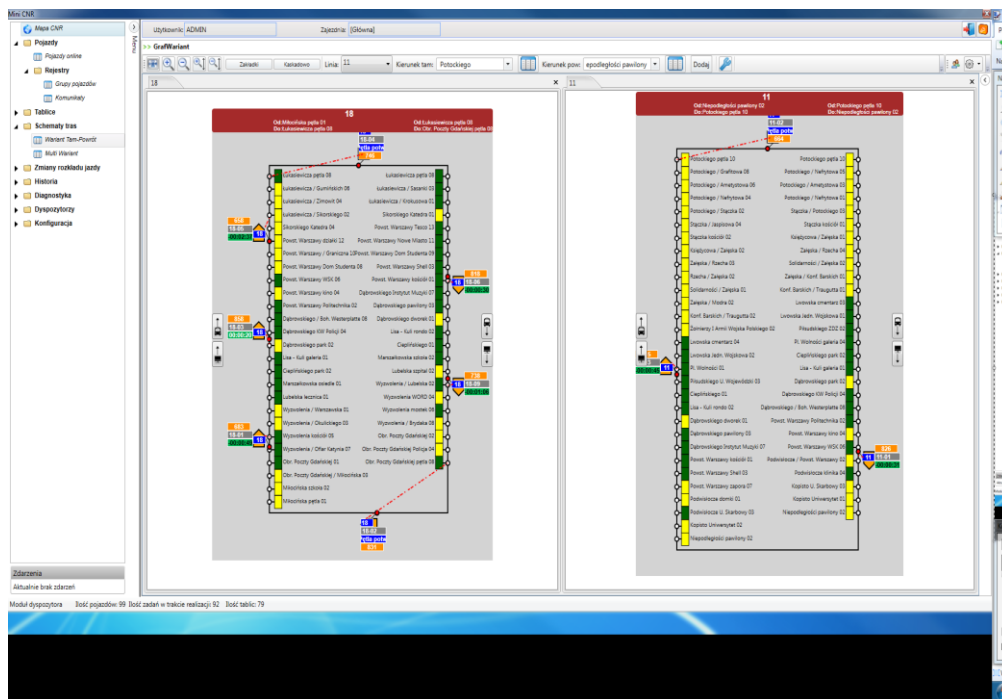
Mini CNR

Mapa CNR
Pojazdy
Pojazdy online
Rejestry
Grupy pojazdów
Komunikaty
Tablice
Schematy tras
Wariant Tam-Powrót
Multi Wariant
Zmiany rozkładu jazdy
Historia
Diagnostyka
Dyspozytorzy
Konfiguracja

Zdarzenia
Aktualnie brak zdarzeń

Menu

Użytkownik: ADMIN
Zajezdnia: [Główna]

>> GrafWariant

Zakładki | Kaskadowo | Linia: 11 | Kierunek tam: Potockiego | Kierunek pow: epodległości pawilony | Dodaj

18

18
Od:Mikołajka pętla 01
Do:Łukasiewicza pętla 08
Od:Łukasiewicza pętla 05
Do:Obr. Poczty Gdańskiej pętla 08

Łukasiewicza pętla 08
Łukasiewicza / Gumińskich 08
Łukasiewicza / Zimowit 04
Łukasiewicza / Sikorskiego 02
Sikorskiego Katedra 04
Powst. Warszawy działki 12
Powst. Warszawy / Granitowa 10
Powst. Warszawy Dom Studenta 08
Powst. Warszawy WSK 06
Powst. Warszawy Ilino 04
Powst. Warszawy Politechnika 02
Dąbrowskiego / Bohr. Westerplatte 06
Dąbrowskiego KW Policji 04
Dąbrowskiego park 02
Lisa - Kuli galeria 01
Cieplińskiego park 02
Marszałkowska osiedle 01
Lubelska lecznica 01
Wyzwolenia / Warszawska 01
Wyzwolenia / Okulickiego 03
Wyzwolenia kościół 05
Wyzwolenia / Ofiar Katynia 07
Obr. Poczty Gdańskiej 01
Obr. Poczty Gdańskiej / Mikołajka 03
Mikołajka szkoła 02
Mikołajka pętla 01

Łukasiewicza pętla 05
Łukasiewicza / Sasanki 03
Łukasiewicza / Krokusowa 01
Sikorskiego Katedra 01
Powst. Warszawy Tesco 11
Powst. Warszawy Nowe Miasto 11
Powst. Warszawy Dom Studenta 09
Powst. Warszawy Shell 03
Powst. Warszawy kościół 01
Dąbrowskiego Instytut Muzyki 07
Dąbrowskiego pawilony 03
Dąbrowskiego dworzec 01
Lisa - Kuli rondo 02
Cieplińskiego 01
Marszałkowska szkoła 02
Lubelska szpital 02
Wyzwolenia / Lubelska 02
Wyzwolenia WORD 04
Wyzwolenia mosteк 06
Wyzwolenia / Brydaka 08
Obr. Poczty Gdańskiej 02
Obr. Poczty Gdańskiej 04
Obr. Poczty Gdańskiej Policja 04
Obr. Poczty Gdańskiej pętla 08

11

11
Od:Niepodległości pawilony 02
Do:Potockiego pętla 10
Od:Potockiego pętla 10
Do:Niepodległości pawilony 02

Potockiego pętla 10
Potockiego / Graffitowa 08
Potockiego / Ametystowa 06
Potockiego / Nefrytowa 04
Potockiego / Staszka 02
Staszka / Jaspisowa 04
Staszka kościół 02
Księżycowa / Załęska 02
Załęska / Rzecha 03
Rzecha / Załęska 02
Solidarności / Załęska 01
Załęska / Mostka 02
Konf. Barskich / Traugutta 02
Żołnierzy I Armii Wojska Polskiego 02
Lwowska cmentarz 04
Lwowska Jadw. Wojskowa 02
Pl. Wolności 01
Piłsudskiego U. Wojewódzki 03
Cieplińskiego 02
Lisa - Kuli rondo 02
Dąbrowskiego dworzec 01
Dąbrowskiego pawilony 03
Dąbrowskiego Instytut Muzyki 07
Powst. Warszawy kościół 01
Powst. Warszawy Shell 03
Powst. Warszawy zapora 07
Podwisłocze domki 01
Podwisłocze U. Skarbowy 03
Kopisto Uniwersytet 02
Niepodległości pawilony 02

Potockiego pętla 10
Potockiego / Nefrytowa 03
Potockiego / Ametystowa 05
Potockiego / Nefrytowa 07
Staszka / Potockiego 03
Staszka kościół 01
Księżycowa / Załęska 01
Załęska / Rzecha 04
Solidarności / Załęska 03
Załęska / Konf. Barskich 01
Konf. Barskich / Traugutta 01
Lwowska cmentarz 03
Lwowska Jadw. Wojskowa 01
Piłsudskiego ZOZ 02
Pl. Wolności galeria 04
Cieplińskiego park 02
Lisa - Kuli galeria 01
Dąbrowskiego park 02
Dąbrowskiego KW Policji 04
Dąbrowskiego / Boh. Westerplatte 06
Powst. Warszawy Politechnika 02
Powst. Warszawy Ilino 04
Powst. Warszawy WSK 06
Podwisłocze / Powst. Warszawy 02
Podwisłocze klinika 04
Kopisto U. Skarbowy 02
Kopisto Uniwersytet 01
Niepodległości pawilony 02

Moduł dyspozytora | Ilość pojazdów: 99 | Ilość zadań w trakcie realizacji: 92 | Ilość tablic: 79